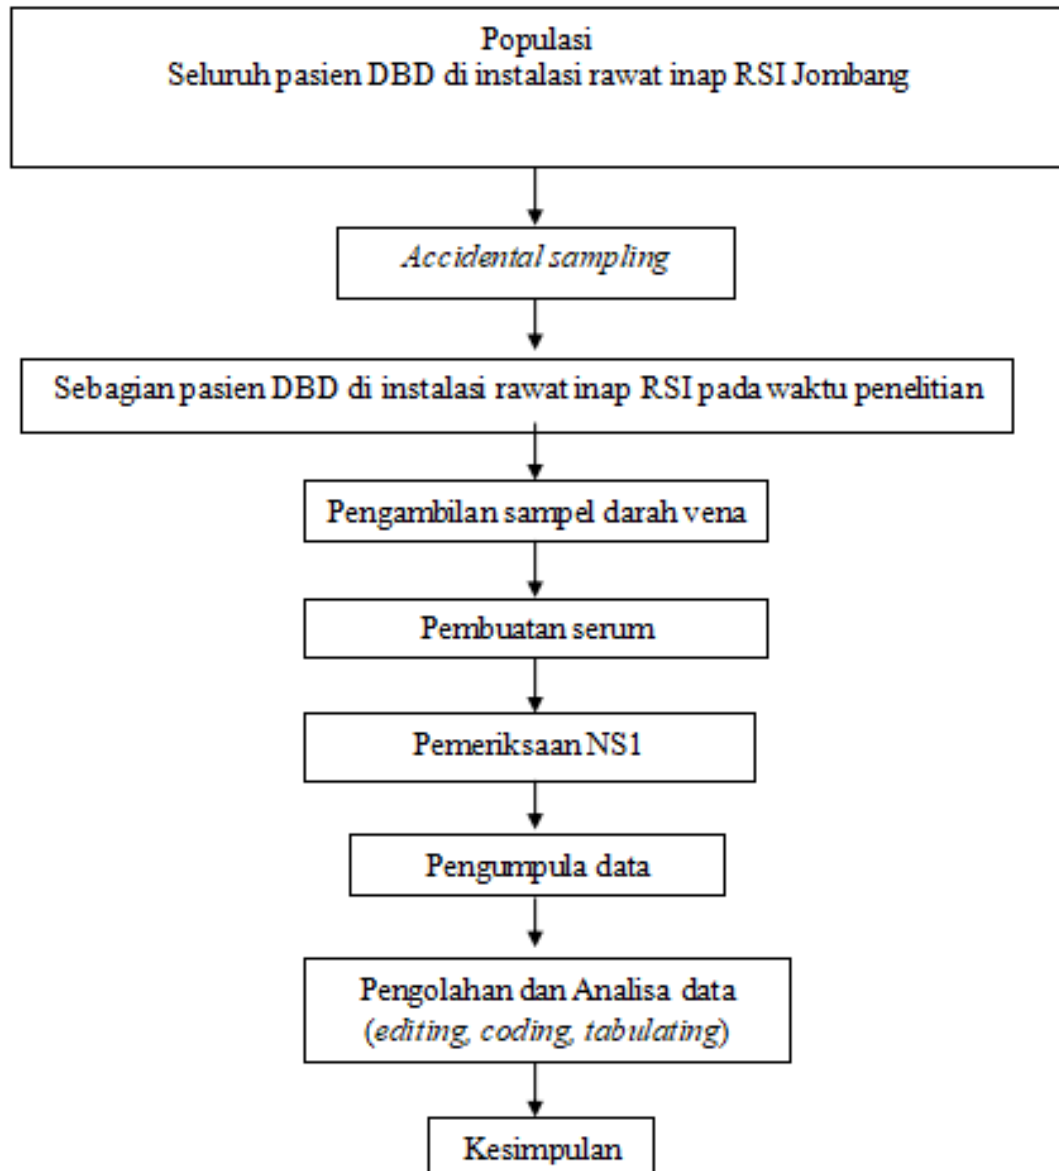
Populasi
Seluruh pasien DBD di instalasi rawat inap RSI Jombang

Accidental sampling

Sebagian pasien DBD di instalasi rawat inap RSI pada waktu penelitian

Pengambilan sampel darah vena

Pembuatan serum

Pemeriksaan NS1

Pengumpula data

Pengolahan dan Analisa data
(editing, coding, tabulating)

Kesimpulan